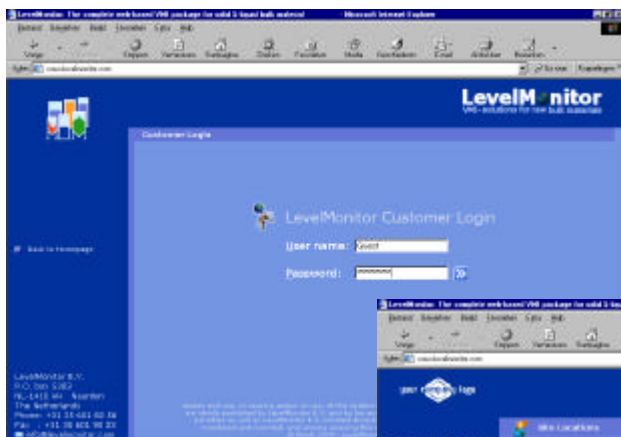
LevelMonitor: The complete web based VMI package for solid & liquid bulk material - Microsoft Internet Explorer

Bestand Bewerken Beeld Favorieten Extra Help

Vorige Stoppen Vernieuwen Startpagina Zoeken Favorieten Media Geschiedenis E-mail Afdrukken Bewerken

Adres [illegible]

Ga naar Koppelingen

LevelMonitor
VMI - solutions for raw bulk materials

Customer Login

LevelMonitor Customer Login

User name: Guest

Password: ********

Back to Homepage

LevelMonitor B.V.
P.O. box 5382
NL-1410 AH Naarden
The Netherlands
Phone: +31 35 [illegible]
Fax: +31 35 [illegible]
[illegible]

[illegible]

LevelMonitor: The complete web based VMI package for solid & liquid

Bestand Bewerken Beeld Favorieten Extra Help

Vorige Stoppen Vernieuwen Startpagina

Adres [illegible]

your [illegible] logo

Site Locations